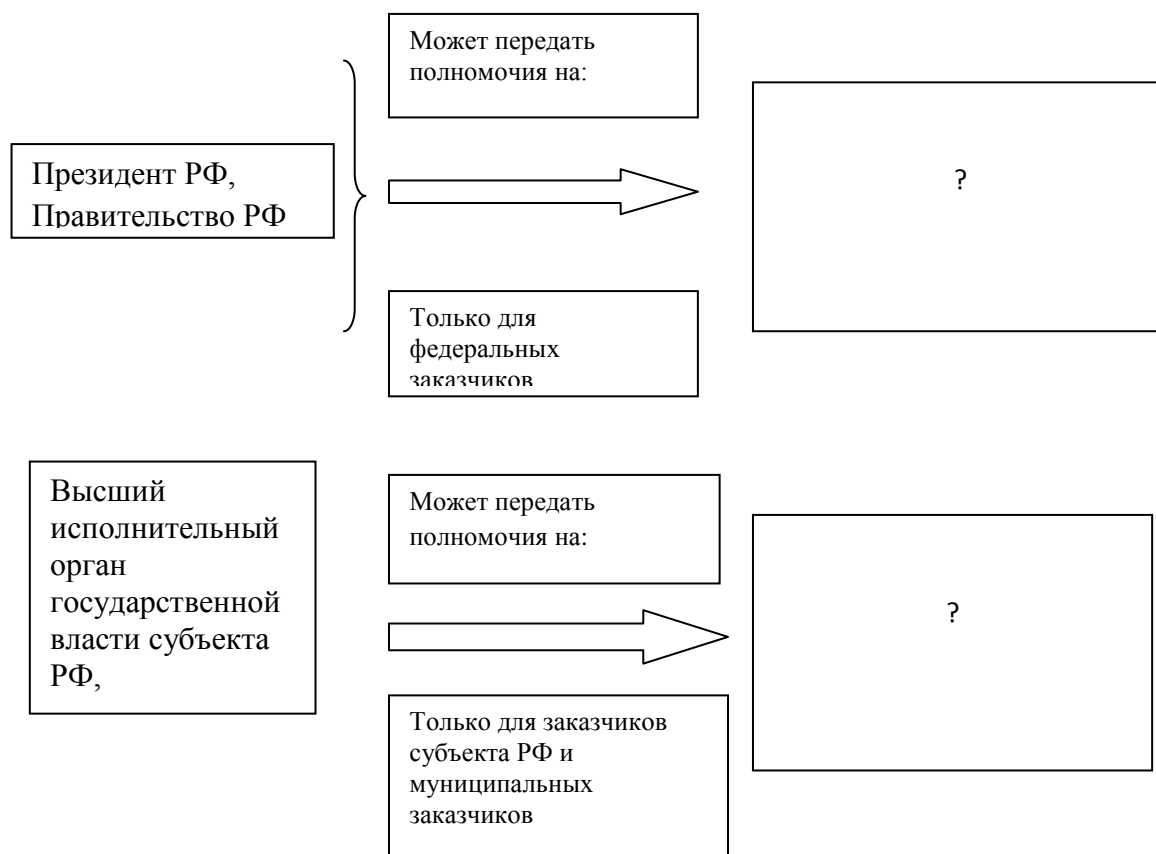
Президент РФ, Правительство РФ

Может передать полномочия на:

?

Только для федеральных заказчиков

Высший исполнительный орган государственной власти субъекта РФ,

Может передать полномочия на:

?

Только для заказчиков субъекта РФ и муниципальных заказчиков